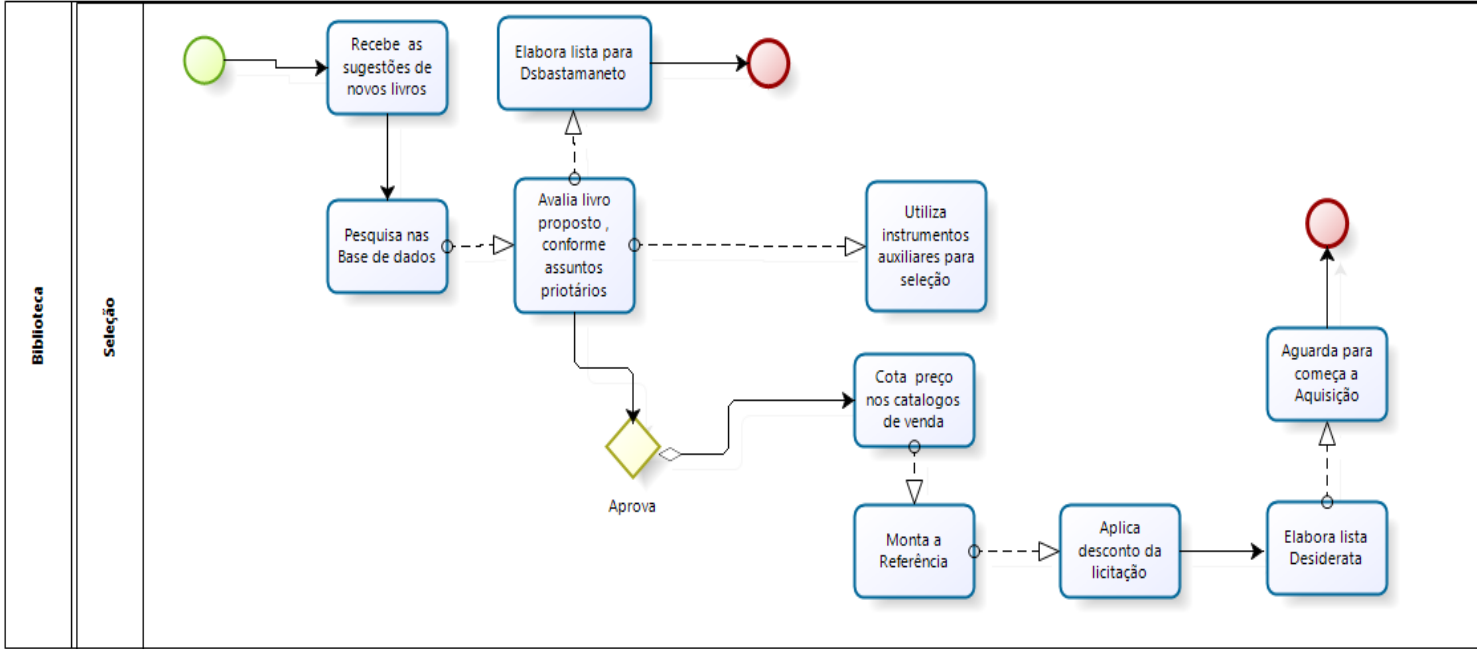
Biblioteca

Seleção

Recebe as sugestões de novos livros

Elabora lista para Dsbastamaneto

Pesquisa nas Base de dados

Avalia livro proposto , conforme assuntos priotários

Utiliza instrumentos auxiliares para seleção

Aprova

Cota preço nos catalogos de venda

Monta a Referência

Aplica desconto da licitação

Elabora lista Desiderata

Aguarda para começa a Aquisição